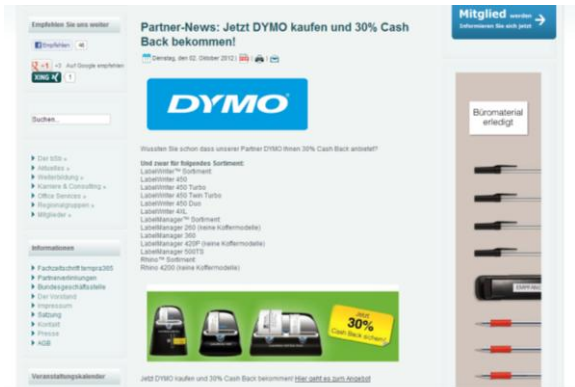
Empfehlen Sie uns weiter

Empfehlen 46

+1 +3 Auf Google empfehlen

XING 1

Suchen...

Der bSb »
Aktuelles »
Weiterbildung »
Karriere & Consulting »
Office Services »
Regionalgruppen »
Mitglieder »

Informationen

Fachzeitschrift tempra365
Partnervereinbarungen
Bundesgeschäftsstelle
Der Vorstand
Impressum
Satzung
Kontakt
Presse
AGB

Veranstaltungskalender

Partner-News: Jetzt DYMO kaufen und 30% Cash Back bekommen!

Dienstag, den 02. Oktober 2012 |

DYMO

Wussten Sie schon dass unserer Partner DYMO Ihnen 30% Cash Back anbietet?

Und zwar für folgendes Sortiment:
LabelWriter™ Sortiment:
LabelWriter 450
LabelWriter 450 Turbo
LabelWriter 450 Twin Turbo
LabelWriter 450 Duo
LabelWriter 4XL
LabelManager™ Sortiment:
LabelManager 260 (keine Koffermodelle)
LabelManager 360
LabelManager 420P (keine Koffermodelle)
LabelManager 500TS
Rhino™ Sortiment:
Rhino 4200 (keine Koffermodelle)

Jetzt 30% Cash Back sichern!

Jetzt DYMO kaufen und 30% Cash Back bekommen! Hier geht es zum Angebot

Mitglied werden
Informieren Sie sich jetzt

Büromaterial erledigt